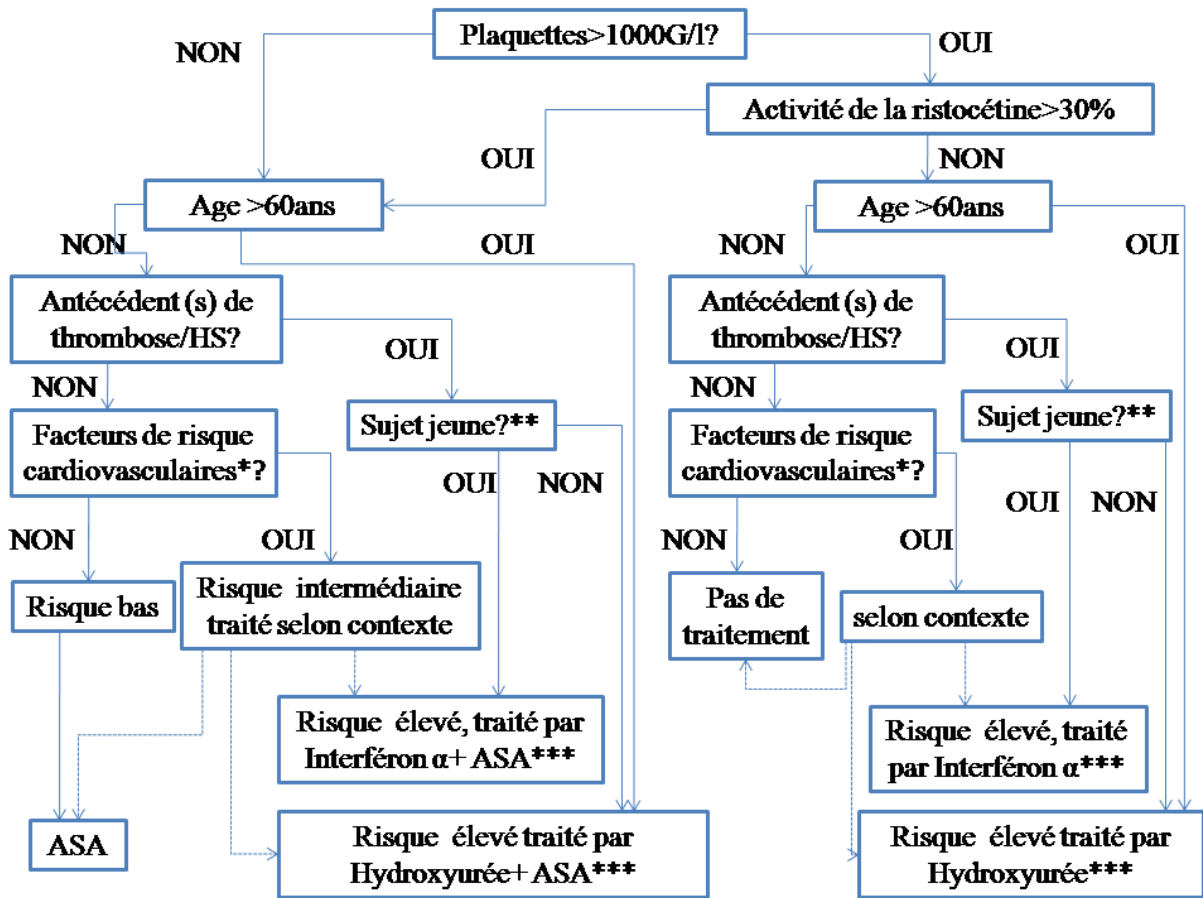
Plaquettes>1000G/l?

NON

OUI

Activité de la ristocétine>30%

OUI

NON

Age >60ans

Age >60ans

NON

OUI

NON

OUI

Antécédent (s) de thrombose/HS?

Antécédent (s) de thrombose/HS?

OUI

OUI

NON

NON

Sujet jeune?**

Sujet jeune?**

Facteurs de risque cardiovasculaires*?

Facteurs de risque cardiovasculaires*?

OUI

NON

OUI

NON

NON

OUI

NON

OUI

Risque bas

Risque intermédiaire traité selon contexte

Pas de traitement

selon contexte

Risque élevé, traité par Interféron α+ ASA***

Risque élevé, traité par Interféron α***

ASA

Risque élevé traité par Hydroxyurée+ ASA***

Risque élevé traité par Hydroxyurée***